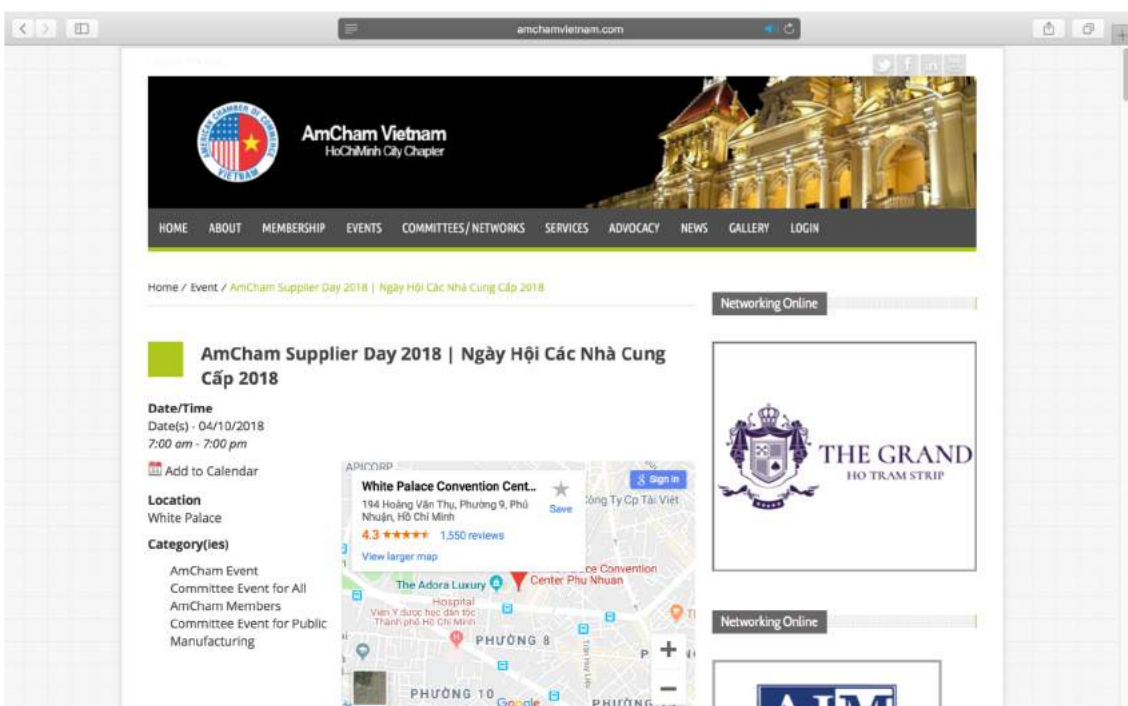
amchamvietnam.com

AmCham Vietnam
HoChiMinh City Chapter

AMERICAN CHAMBER OF COMMERCE VIETNAM

HOME ABOUT MEMBERSHIP EVENTS COMMITTEES/NETWORKS SERVICES ADVOCACY NEWS GALLERY LOGIN

Home / Event / AmCham Supplier Day 2018 | Ngày Hội Các Nhà Cung Cấp 2018

AmCham Supplier Day 2018 | Ngày Hội Các Nhà Cung Cấp 2018

Date/Time
Date(s) - 04/10/2018
7:00 am - 7:00 pm

Add to Calendar

Location
White Palace

Category(ies)
AmCham Event
Committee Event for All AmCham Members
Committee Event for Public
Manufacturing

APICORP
White Palace Convention Cent...
194 Hoàng Văn Thụ, Phường 9, Phú Nhuận, Hồ Chí Minh
Save
4.3 ★★★★★ 1,550 reviews
View larger map
Sign in
Công Ty Cp Tài Việt
The Adora Luxury
...ce Convention Center Phu Nhuan
Hospital
Viện Y dược học dân tộc Thành phố Hồ Chí Minh
PHƯỜNG 8
PHƯỜNG 10
PHƯỜNG
Google

Networking Online

THE GRAND
HO TRAM STRIP

Networking Online